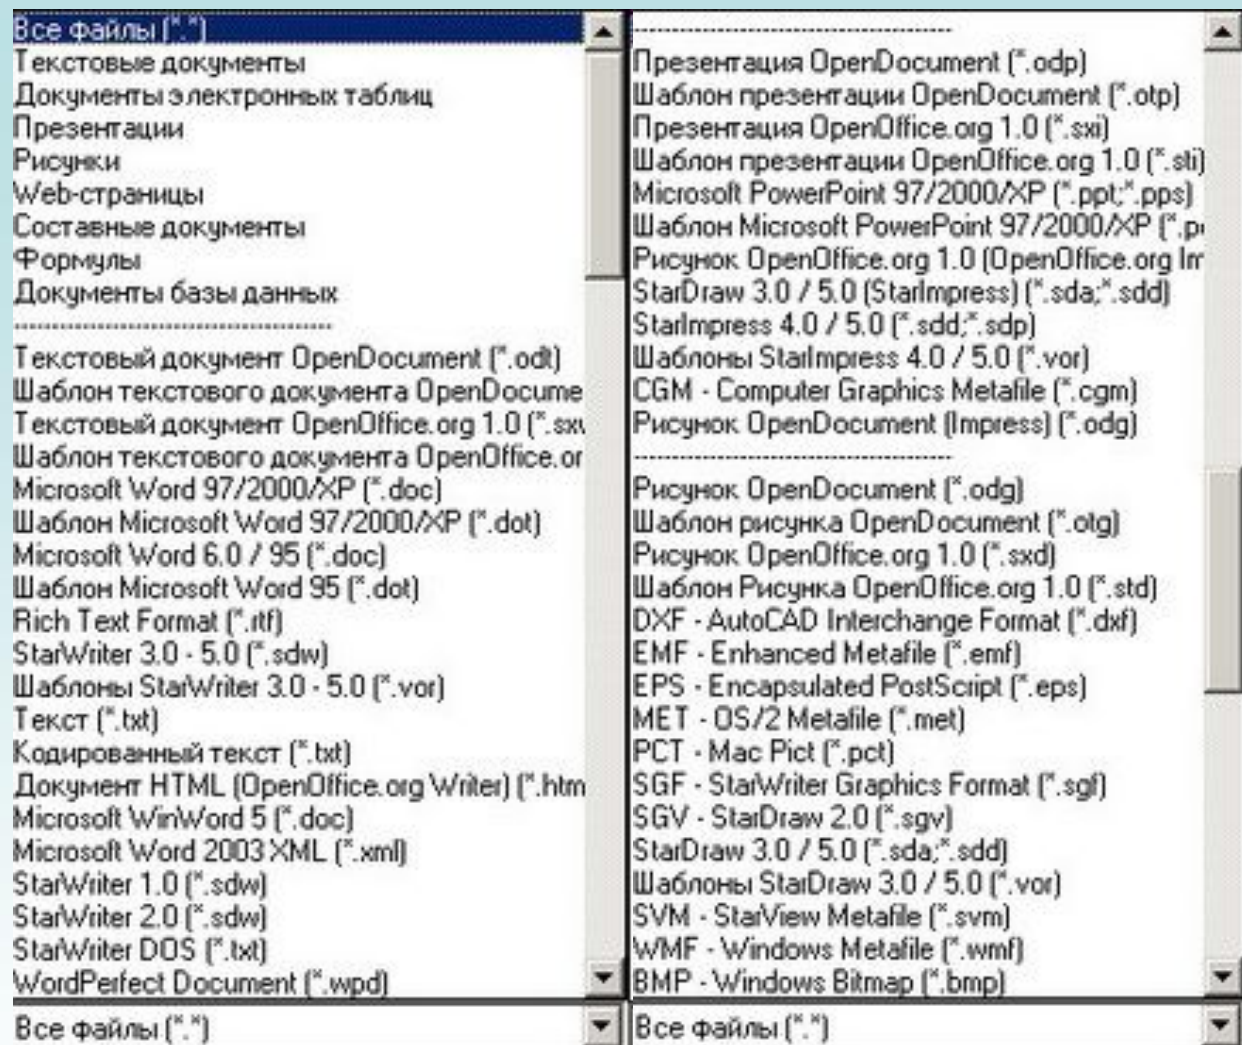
Все файлы (*.*)
Текстовые документы
Документы электронных таблиц
Презентации
Рисунки
Web-страницы
Составные документы
Формулы
Документы базы данных
----------------------------------------
Текстовый документ OpenDocument (*.odt)
Шаблон текстового документа OpenDocume
Текстовый документ OpenOffice.org 1.0 (*.sxw
Шаблон текстового документа OpenOffice.or
Microsoft Word 97/2000/XP (*.doc)
Шаблон Microsoft Word 97/2000/XP (*.dot)
Microsoft Word 6.0 / 95 (*.doc)
Шаблон Microsoft Word 95 (*.dot)
Rich Text Format (*.rtf)
StarWriter 3.0 - 5.0 (*.sdw)
Шаблоны StarWriter 3.0 - 5.0 (*.vor)
Текст (*.txt)
Кодированный текст (*.txt)
Документ HTML (OpenOffice.org Writer) (*.htm
Microsoft WinWord 5 (*.doc)
Microsoft Word 2003 XML (*.xml)
StarWriter 1.0 (*.sdw)
StarWriter 2.0 (*.sdw)
StarWriter DOS (*.txt)
WordPerfect Document (*.wpd)

Все файлы (*.*)

----------------------------------------
Презентация OpenDocument (*.odp)
Шаблон презентации OpenDocument (*.otp)
Презентация OpenOffice.org 1.0 (*.sxi)
Шаблон презентации OpenOffice.org 1.0 (*.sti)
Microsoft PowerPoint 97/2000/XP (*.ppt;*.pps)
Шаблон Microsoft PowerPoint 97/2000/XP (*.p
Рисунок OpenOffice.org 1.0 (OpenOffice.org Im
StarDraw 3.0 / 5.0 (StarImpress) (*.sda;*.sdd)
StarImpress 4.0 / 5.0 (*.sdd;*.sdp)
Шаблоны StarImpress 4.0 / 5.0 (*.vor)
CGM - Computer Graphics Metafile (*.cgm)
Рисунок OpenDocument (Impress) (*.odg)
----------------------------------------
Рисунок OpenDocument (*.odg)
Шаблон рисунка OpenDocument (*.otg)
Рисунок OpenOffice.org 1.0 (*.sxd)
Шаблон Рисунка OpenOffice.org 1.0 (*.std)
DXF - AutoCAD Interchange Format (*.dxf)
EMF - Enhanced Metafile (*.emf)
EPS - Encapsulated PostScript (*.eps)
MET - OS/2 Metafile (*.met)
PCT - Mac Pict (*.pct)
SGF - StarWriter Graphics Format (*.sgf)
SGV - StarDraw 2.0 (*.sgv)
StarDraw 3.0 / 5.0 (*.sda;*.sdd)
Шаблоны StarDraw 3.0 / 5.0 (*.vor)
SVM - StarView Metafile (*.svm)
WMF - Windows Metafile (*.wmf)
BMP - Windows Bitmap (*.bmp)

Все файлы (*.*)